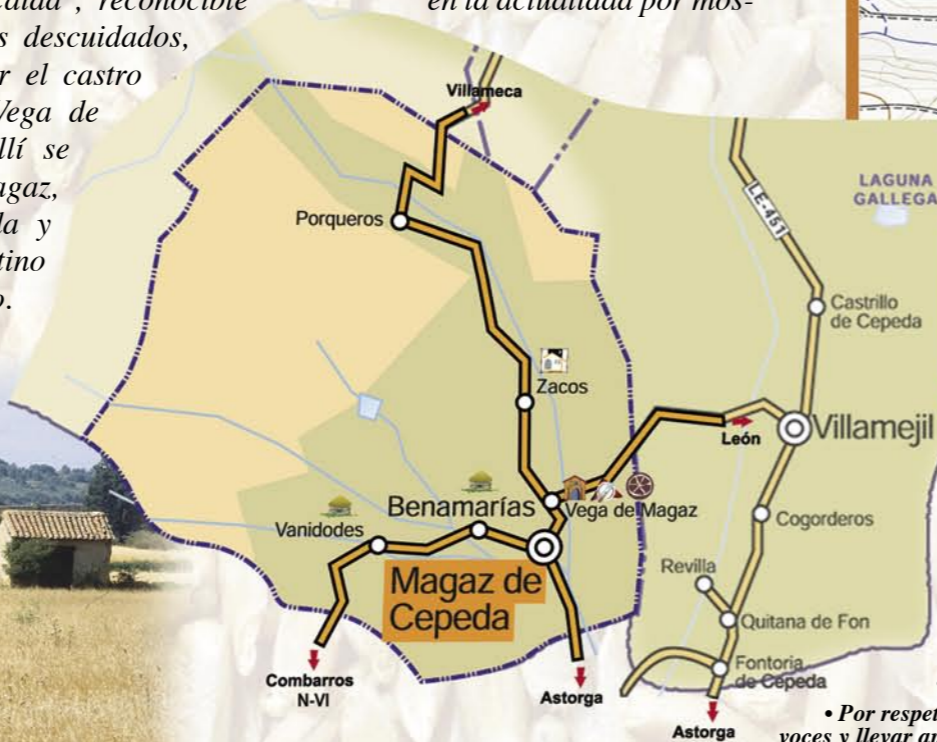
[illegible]edad", reconocible
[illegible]s descuidados,
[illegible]r el castro
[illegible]Vega de
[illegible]llí se
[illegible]agaz,
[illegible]da y
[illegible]tino
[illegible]o.

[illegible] en la actualidad por mos-

Villameca
Porqueros
LAGUNA GALLEGA
LE-451
Castrillo de Cepeda
Zacos
León
Villamejil
Benamarías
Vega de Magaz
Vanidodes
Cogorderos
Magaz de Cepeda
Revilla
Quitana de Fon
Fontoria de Cepeda
Combarros N-VI
Astorga
Astorga

• Por respet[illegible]
voces y llevar a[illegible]